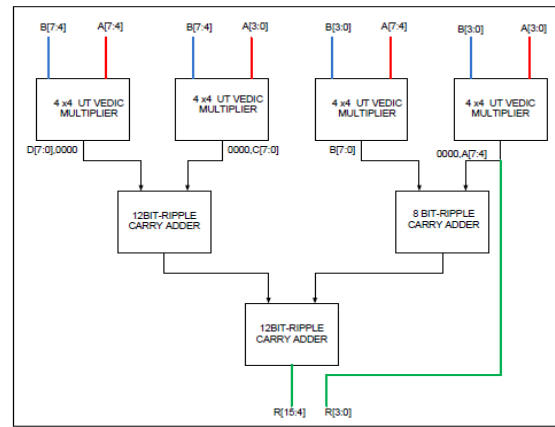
B[7:4]
A[7:4]
B[7:4]
A[3:0]
B[3:0]
A[7:4]
B[3:0]
A[3:0]

4 x4 UT VEDIC MULTIPLIER

4 x4 UT VEDIC MULTIPLIER

4 x4 UT VEDIC MULTIPLIER

4 x4 UT VEDIC MULTIPLIER

D[7:0],0000
0000,C[7:0]
B[7:0]
0000,A[7:4]

12BIT-RIPPLE CARRY ADDER

8 BIT-RIPPLE CARRY ADDER

12BIT-RIPPLE CARRY ADDER

R[15:4]
R[3:0]